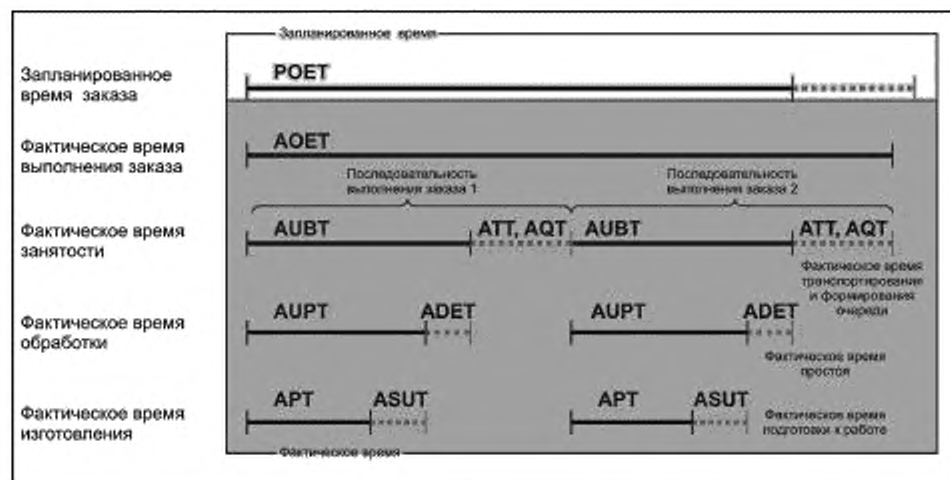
Запланированное время

Запланированное время заказа

POET

Фактическое время выполнения заказа

AOET

Последовательность выполнения заказа 1

Последовательность выполнения заказа 2

Фактическое время занятости

AUBT

ATT, AQT

AUBT

ATT, AQT

Фактическое время транспортирования и формирования очереди

Фактическое время обработки

AUPT

ADET

AUPT

ADET

Фактическое время простоя

Фактическое время изготовления

APT

ASUT

APT

ASUT

Фактическое время подготовки к работе

Фактическое время